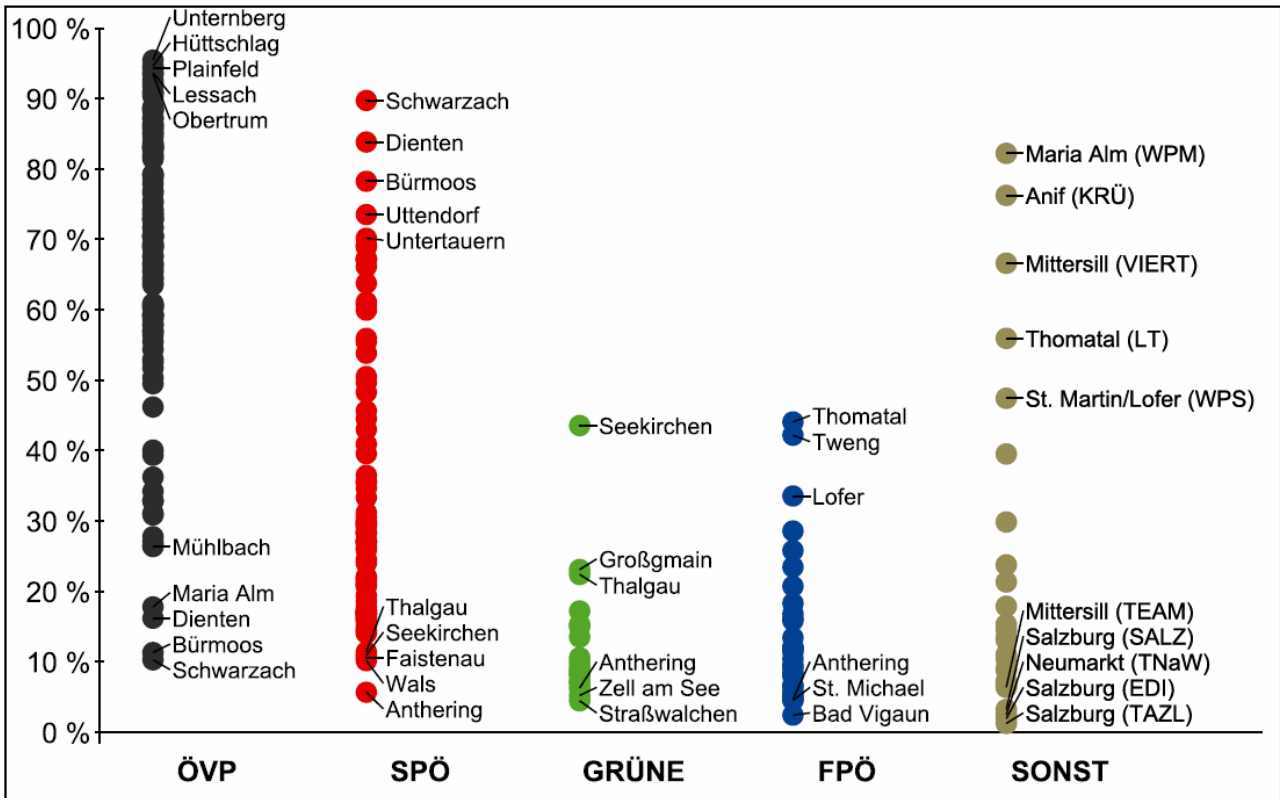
100 %
90 %
80 %
70 %
60 %
50 %
40 %
30 %
20 %
10 %
0 %

Unternberg
Hüttschlag
Plainfeld
Lessach
Obertrum
Mühlbach
Maria Alm
Dienten
Bürmoos
Schwarzach

Schwarzach
Dienten
Bürmoos
Uttendorf
Untertauern
Thalgau
Seekirchen
Faistenau
Wals
Anthering

Seekirchen
Großgmain
Thalgau
Anthering
Zell am See
Straßwalchen

Thomatal
Tweng
Lofer
Anthering
St. Michael
Bad Vigaun

Maria Alm (WPM)
Anif (KRÜ)
Mittersill (VIERT)
Thomatal (LT)
St. Martin/Lofer (WPS)
Mittersill (TEAM)
Salzburg (SALZ)
Neumarkt (TNaW)
Salzburg (EDI)
Salzburg (TAZL)

ÖVP
SPÖ
GRÜNE
FPÖ
SONST